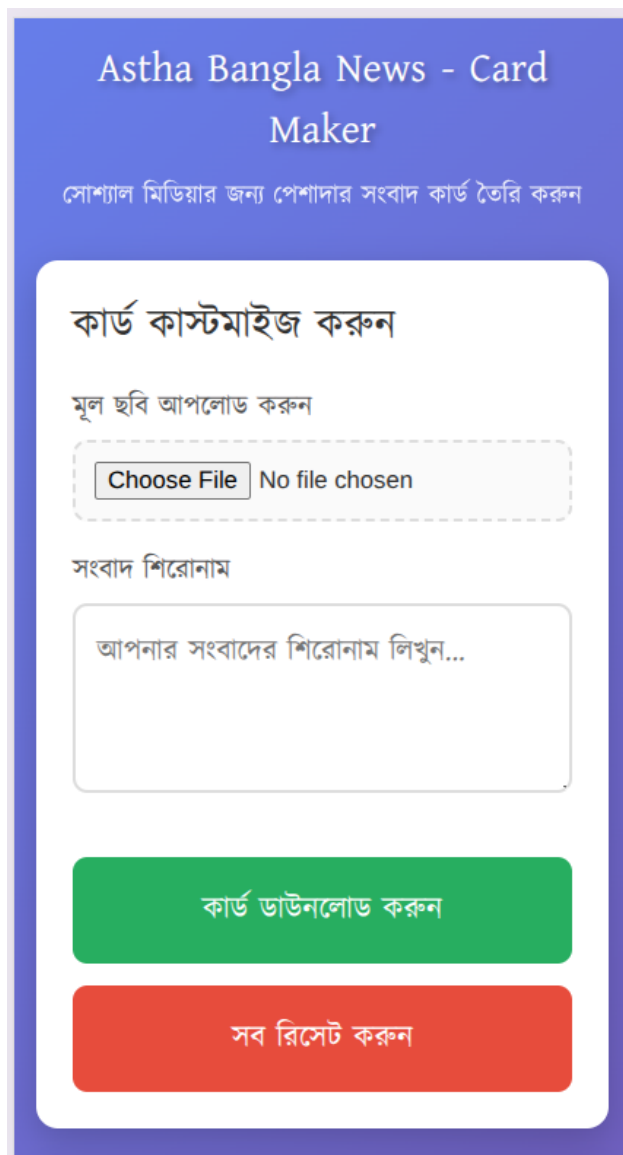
Astha Bangla News - Card Maker

সোশ্যাল মিডিয়ার জন্য পেশাদার সংবাদ কার্ড তৈরি করুন

কার্ড কাস্টমাইজ করুন

মূল ছবি আপলোড করুন

Choose File No file chosen

সংবাদ শিরোনাম

আপনার সংবাদের শিরোনাম লিখুন...

কার্ড ডাউনলোড করুন

সব রিসেট করুন